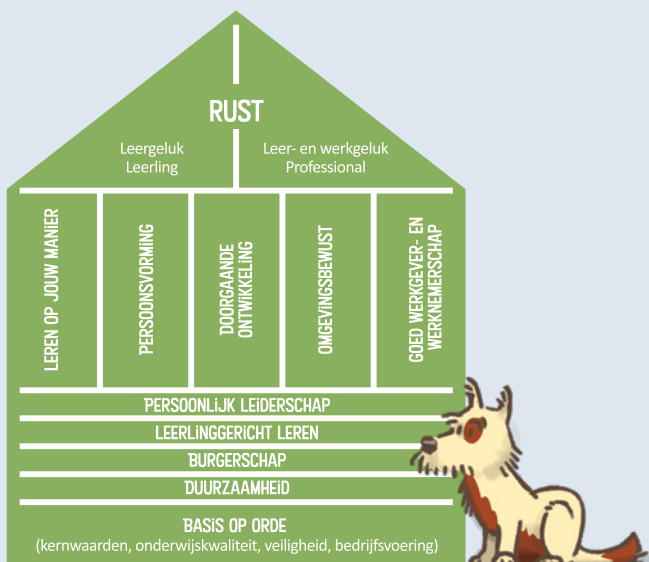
RUST

Leergeluk
Leerling

Leer- en werkgeluk
Professional

LEREN OP JOUW MANIER

PERSOONSVORMING

DOORGAANDE ONTWIKKELING

OMGEVINGSBEWUST

GOED WERKGEVER- EN WERKNEMERSCHAP

PERSOONLIJK LEIDERSCHAP

LEERLINGGERICHT LEREN

BURGERSCHAP

DUURZAAMHEID

BASIS OP ORDE
(kernwaarden, onderwijskwaliteit, veiligheid, bedrijfsvoering)